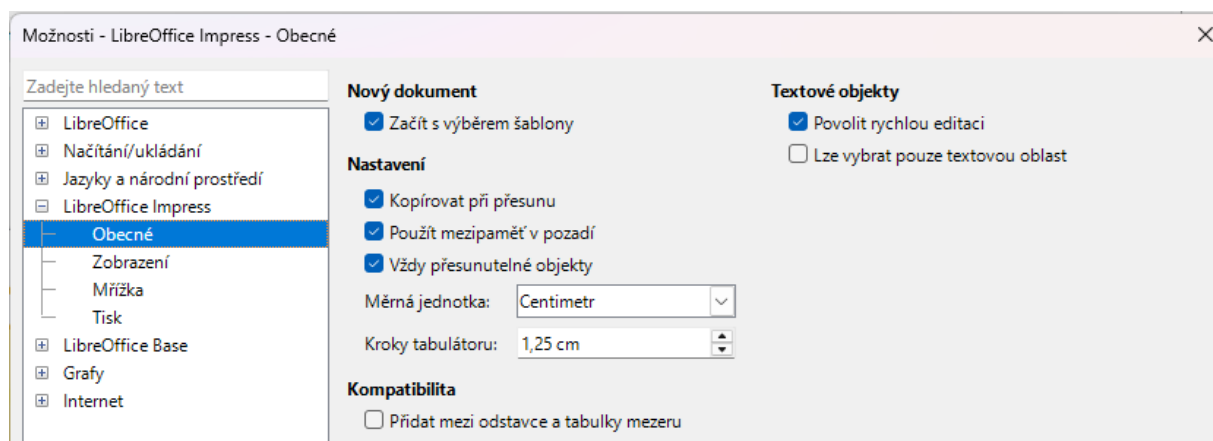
Možnosti - LibreOffice Impress - Obecné

Zadejte hledaný text

LibreOffice
Načítání/ukládání
Jazyky a národní prostředí
LibreOffice Impress
Obecné
Zobrazení
Mřížka
Tisk
LibreOffice Base
Grafy
Internet

Nový dokument
Začít s výběrem šablony

Nastavení
Kopírovat při přesunu
Použít mezipaměť v pozadí
Vždy přesunutelné objekty
Měrná jednotka: Centimetr
Kroky tabulátoru: 1,25 cm

Kompatibilita
Přidat mezi odstavce a tabulky mezeru

Textové objekty
Povolit rychlou editaci
Lze vybrat pouze textovou oblast